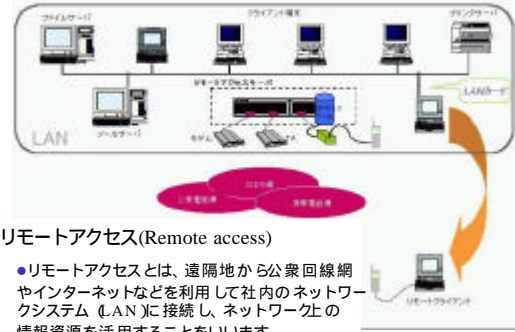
ファイルサーバ

クライアント端末

プリンタサーバ

リモートアクセスサーバ

LANカード

メールサーバ

モデム

LAN

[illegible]

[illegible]

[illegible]

リモートアクセス(Remote access)

●リモートアクセスとは、遠隔地から公衆回線網やインターネットなどを利用して社内のネットワークシステム (LAN)に接続し、ネットワーク上の情報資源を活用することをいいます。

リモートクライアント